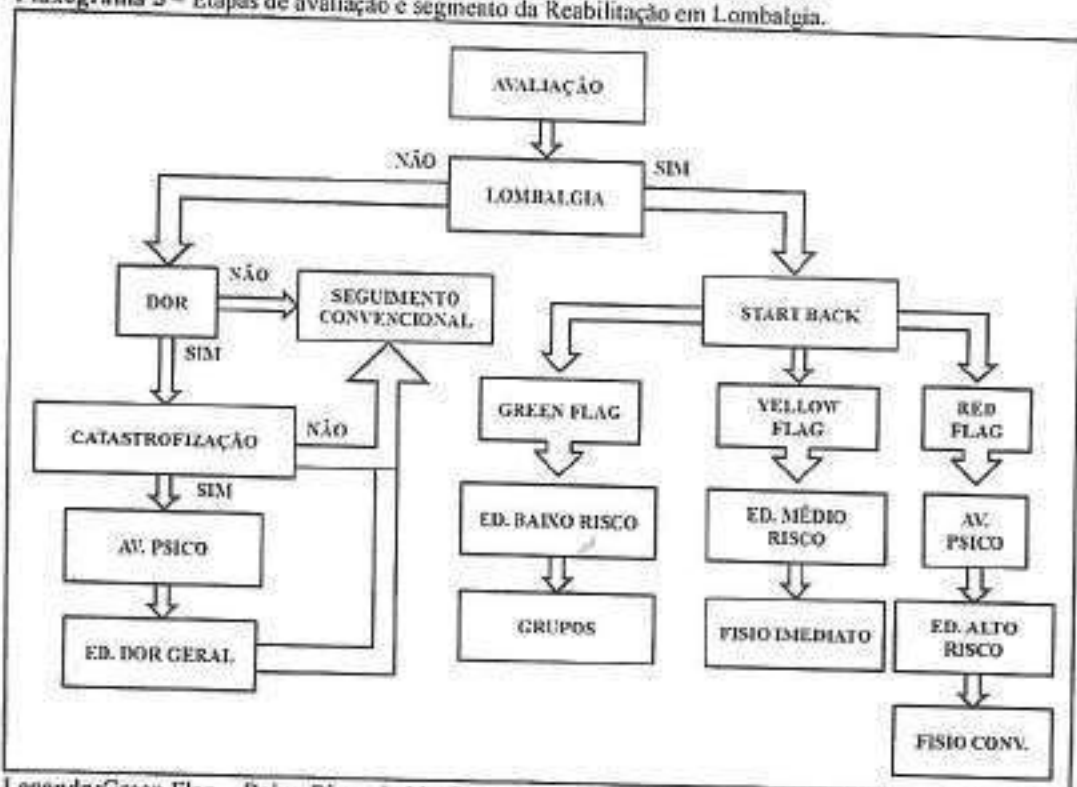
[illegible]grama 2 – Etapas de avaliação e segmento da Reabilitação em Lombalgia.

AVALIAÇÃO

NÃO

LOMBALGIA

SIM

DOR

NÃO

SEGUIMENTO CONVENCIONAL

START BACK

SIM

CATASTROFIZAÇÃO

NÃO

GREEN FLAG

YELLOW FLAG

RED FLAG

SIM

AV. PSICO

ED. BAIXO RISCO

ED. MÉDIO RISCO

AV. PSICO

GRUPOS

FISIO IMEDIATO

ED. DOR GERAL

ED. ALTO RISCO

FISIO CONV.

Legenda: Green Flag – Baixo Risco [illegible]